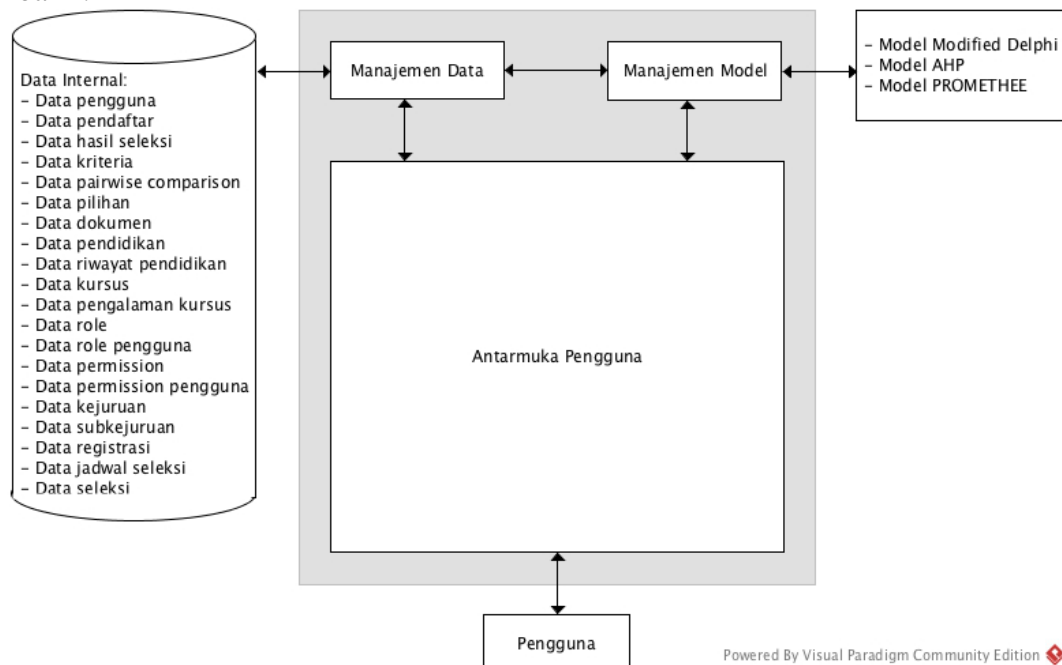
Data Internal:
- Data pengguna
- Data pendaftar
- Data hasil seleksi
- Data kriteria
- Data pairwise comparison
- Data pilihan
- Data dokumen
- Data pendidikan
- Data riwayat pendidikan
- Data kursus
- Data pengalaman kursus
- Data role
- Data role pengguna
- Data permission
- Data permission pengguna
- Data kejuruan
- Data subkejuruan
- Data registrasi
- Data jadwal seleksi
- Data seleksi

Manajemen Data

Manajemen Model

- Model Modified Delphi
- Model AHP
- Model PROMETHEE

Antarmuka Pengguna

Pengguna

Powered By Visual Paradigm Community Edition